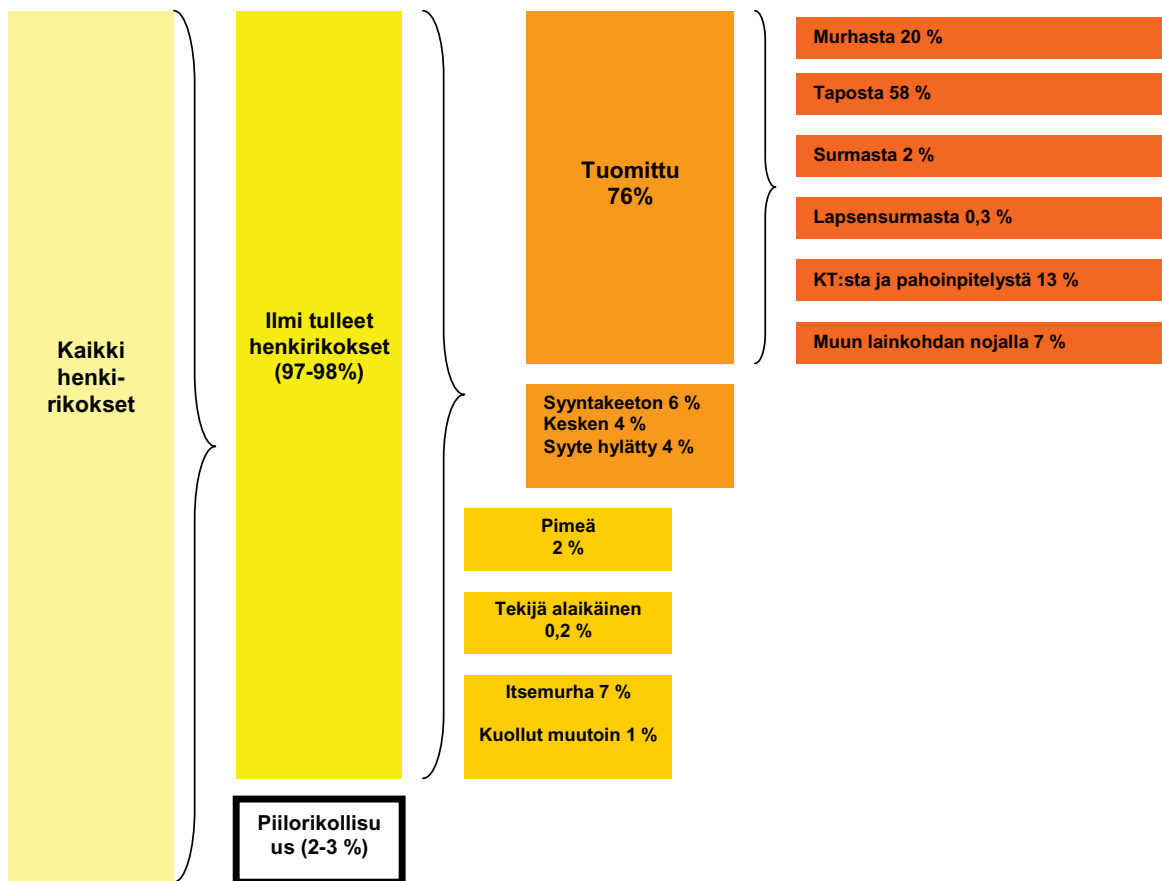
Kaikki henki-rikokset

Ilmi tulleet henkirikokset (97-98%)

Piilorikollisu us (2-3 %)

Tuomittu 76%

Murhasta 20 %

Taposta 58 %

Surmasta 2 %

Lapsensurmasta 0,3 %

KT:sta ja pahoinpitelystä 13 %

Muun lainkohdan nojalla 7 %

Syyntakeeton 6 %
Kesken 4 %
Syyte hylätty 4 %

Pimeä
2 %

Tekijä alaikäinen
0,2 %

Itsemurha 7 %

Kuollut muutoin 1 %